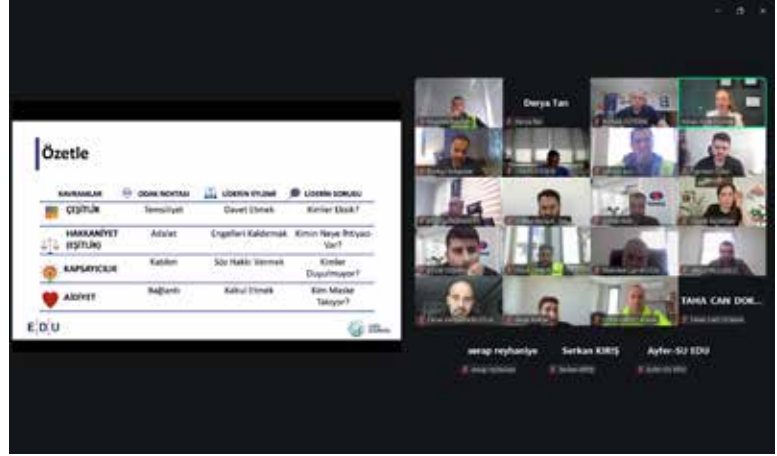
Özetle

| KAVRAMLAR | ODAK NOKTASI | LİDERİN EYLEMİ | LİDERİN SORUSU |
|---|---|---|---|
| ÇEŞİTLİK | Temsiliyet | Davet Etmek | Kimler Eksik? |
| HAKKANİYET (EŞİTLİK) | Adalet | Engelleri Kaldırmak | Kimin Neye İhtiyacı Var? |
| KAPSAYICILIK | Katılım | Söz Hakkı Vermek | Kimler Duyulmuyor? |
| AİDİYET | Bağlantı | Kabul Etmek | Kim Maske Takıyor? |

EDU

Derya Tan

Derya Tan

TAHA CAN DOK...

Taha Can Dokuz

serap reyhaniye

serap reyhaniye

Serkan KIRIŞ

Serkan KIRIŞ

Ayfer-SU EDU

Ayfer-SU EDU